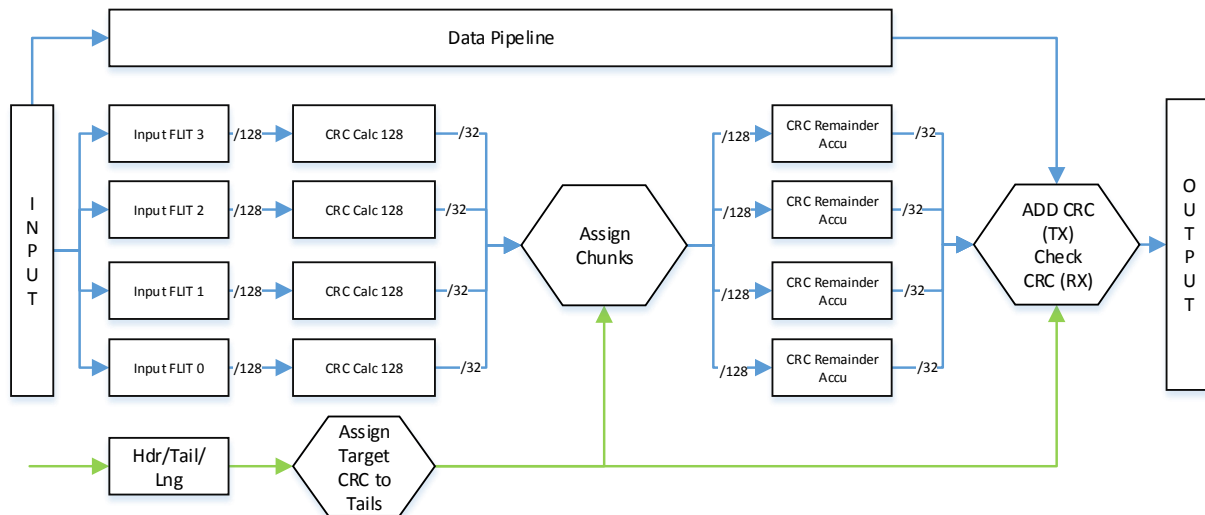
Data Pipeline

I
N
P
U
T

Input FLIT 3
/128
CRC Calc 128
/32

Input FLIT 2
/128
CRC Calc 128
/32

Input FLIT 1
/128
CRC Calc 128
/32

Input FLIT 0
/128
CRC Calc 128
/32

Assign Chunks

/128
CRC Remainder Accu
/32

/128
CRC Remainder Accu
/32

/128
CRC Remainder Accu
/32

/128
CRC Remainder Accu
/32

ADD CRC (TX) Check CRC (RX)

O
U
T
P
U
T

Hdr/Tail/ Lng

Assign Target CRC to Tails